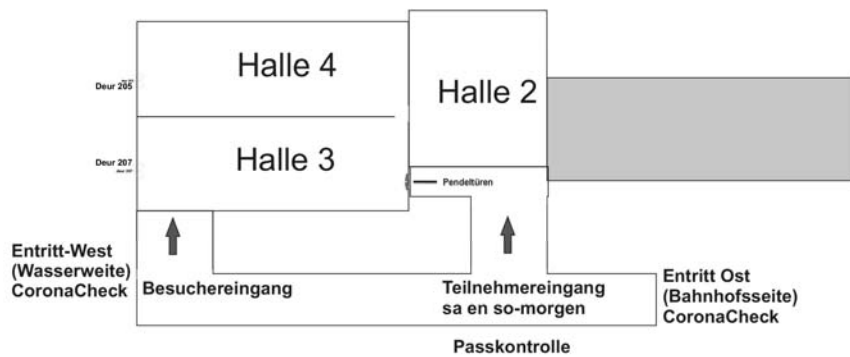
Halle 4

Deur 205

Halle 2

Deur 207

Halle 3

Pendeltüren

Entritt-West (Wasserweite) CoronaCheck

Besuchereingang

Teilnehmereingang sa en so-morgen

Entritt Ost (Bahnhofsseite) CoronaCheck

Passkontrolle